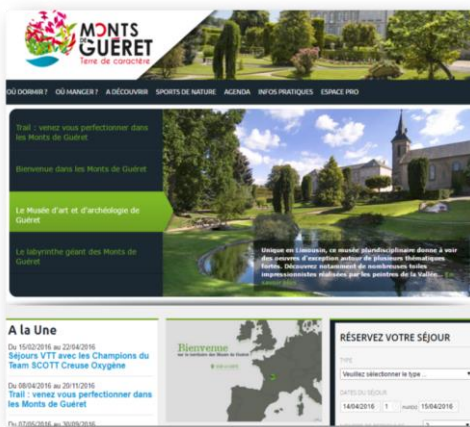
MONTS GUÉRET
Terre de caractère

OÙ DORMIR ? OÙ MANGER ? À DÉCOUVRIR SPORTS DE NATURE AGENDA INFOS PRATIQUES ESPACE PRO

Trail : venez vous perfectionner dans les Monts de Guéret

Bienvenue dans les Monts de Guéret

Le Musée d'art et d'archéologie de Guéret

Le labyrinthe géant des Monts de Guéret

Unique en Limousin, ce musée pluridisciplinaire donne à voir des oeuvres d'exception autour de plusieurs thématiques fortes. Découvrez notamment de nombreuses toiles impressionnistes réalisées par les peintres de la Vallée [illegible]

A la Une

Du 15/02/2016 au 22/04/2016
Séjours VTT avec les Champions du Team SCOTT Creuse Oxygène

Du 08/04/2016 au 20/11/2016
Trail : venez vous perfectionner dans les Monts de Guéret

Du 07/05/2016 au 30/09/2016

Bienvenue
sur le territoire des Monts de Guéret

RÉSERVEZ VOTRE SÉJOUR

TYPE
Veuillez sélectionner le type ...

DATES DU SÉJOUR
14/04/2016 1 nuit(s) 15/04/2016